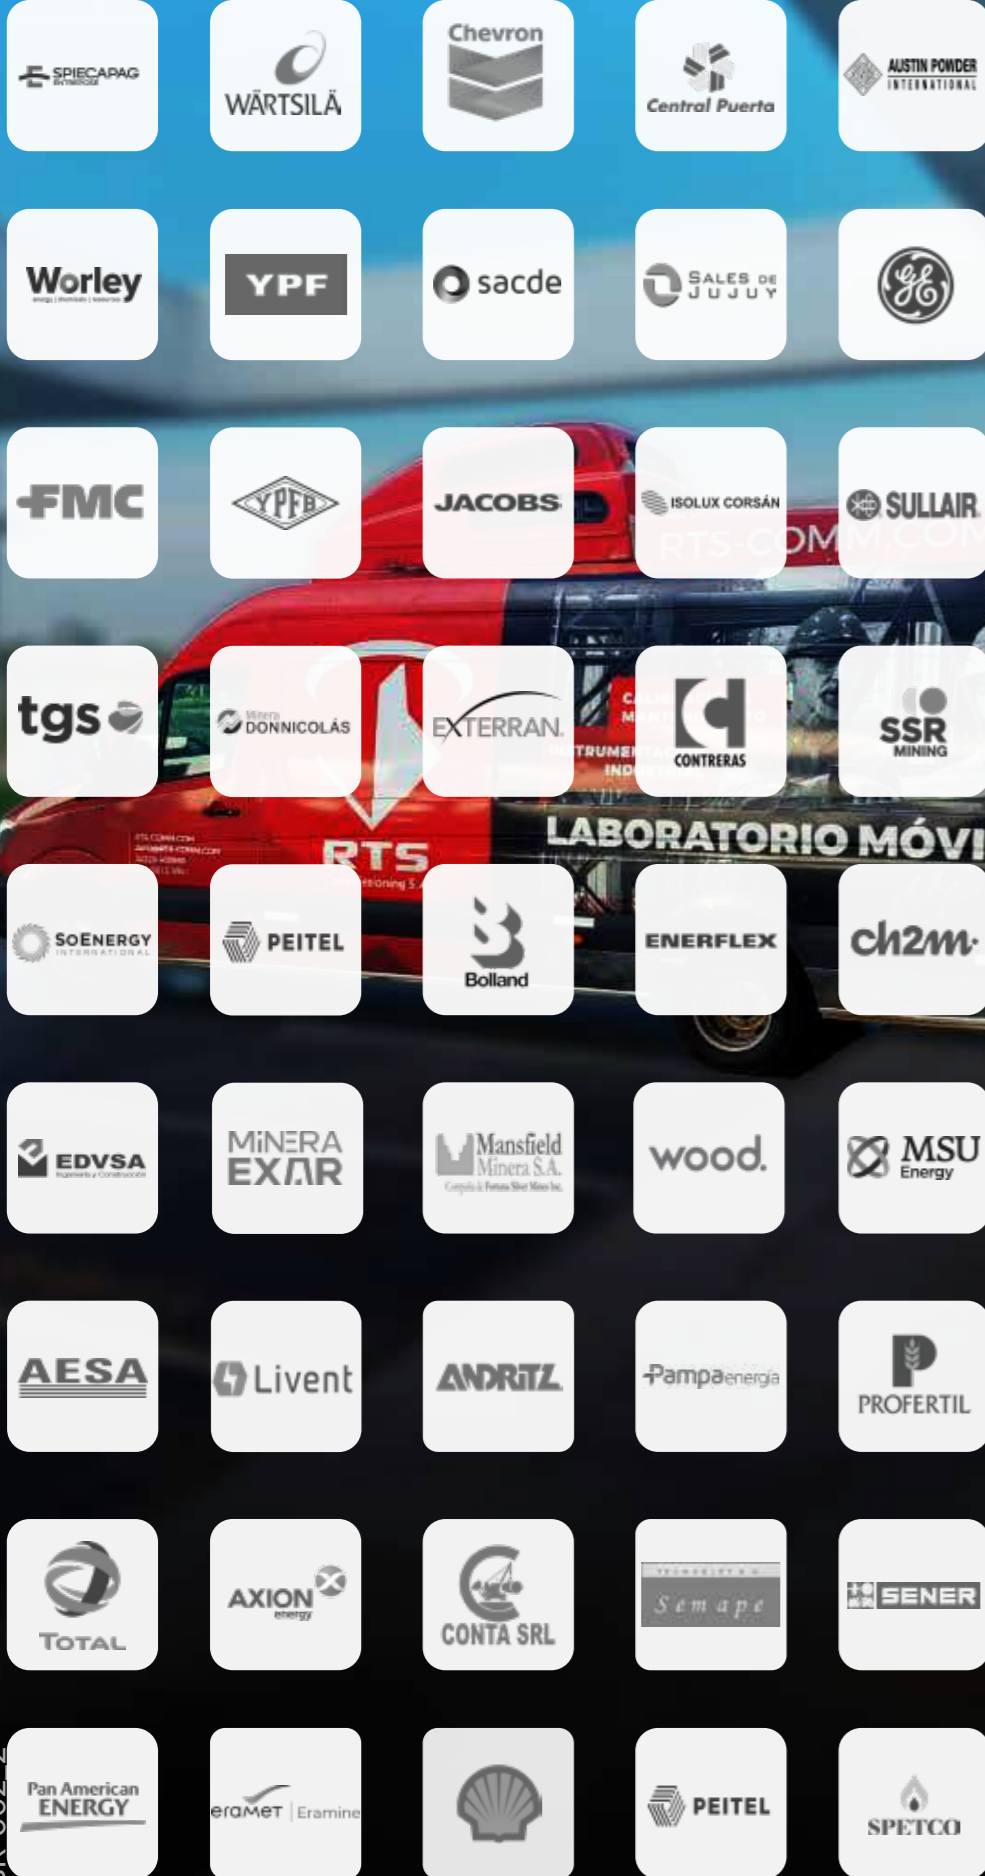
SPIECAPAG

WÄRTSILÄ

Chevron

Central Puerta

AUSTIN POWDER INTERNATIONAL

Worley

YPF

sacde

SALES DE JUJUY

GE

FMC

YPFB

JACOBS

ISOLUX CORSÁN

SULLAIR

tgs

Minera DON NICOLÁS

EXTERRAN

CONTRERAS

SSR MINING

LABORATORIO MÓVI

RTS

SOENERGY INTERNATIONAL

PEITEL

Bolland

ENERFLEX

ch2m

EDVSA

MINERA EXAR

Mansfield Minera S.A.

wood.

MSU Energy

AESA

Livent

ANDRITZ

Pampa energía

PROFERTIL

TOTAL

AXION energy

CONTA SRL

Semape

SENER

Pan American ENERGY

eramet | Eramine

PEITEL

SPETCO